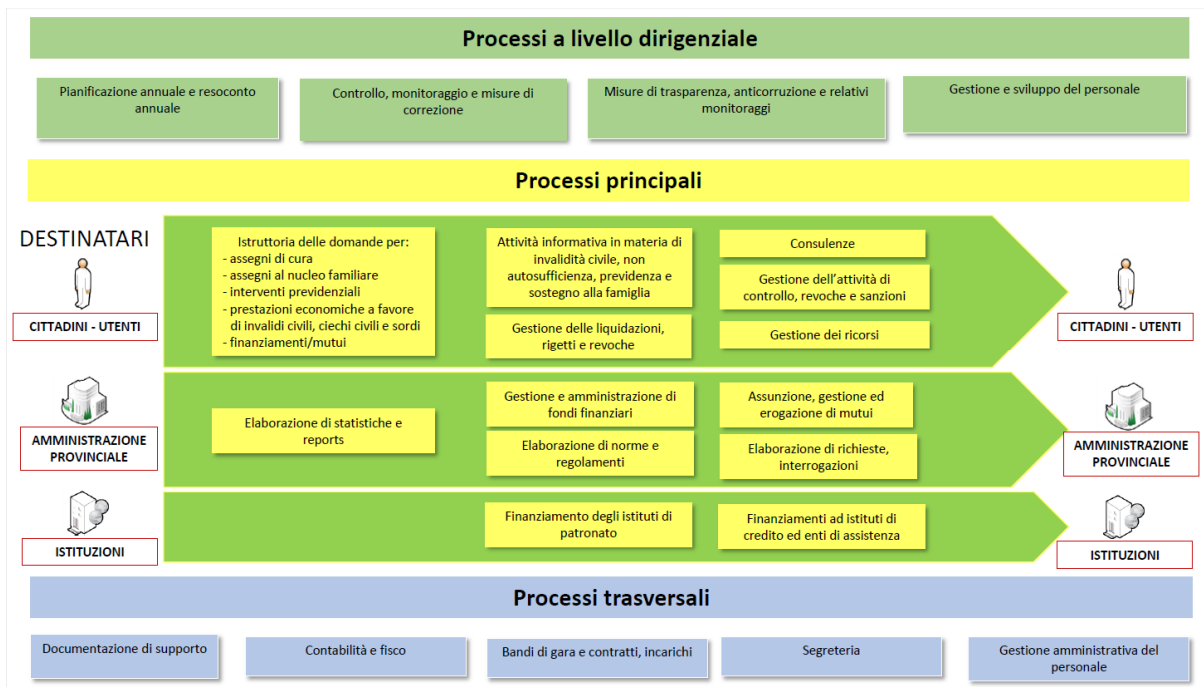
Processi a livello dirigenziale

Pianificazione annuale e resoconto annuale

Controllo, monitoraggio e misure di correzione

Misure di trasparenza, anticorruzione e relativi monitoraggi

Gestione e sviluppo del personale

Processi principali

DESTINATARI

CITTADINI - UTENTI

Istruttoria delle domande per:
- assegni di cura
- assegni al nucleo familiare
- interventi previdenziali
- prestazioni economiche a favore di invalidi civili, ciechi civili e sordi
- finanziamenti/mutui

Attività informativa in materia di invalidità civile, non autosufficienza, previdenza e sostegno alla famiglia

Gestione delle liquidazioni, rigetti e revoche

Consulenze

Gestione dell'attività di controllo, revoche e sanzioni

Gestione dei ricorsi

CITTADINI - UTENTI

AMMINISTRAZIONE PROVINCIALE

Elaborazione di statistiche e reports

Gestione e amministrazione di fondi finanziari

Elaborazione di norme e regolamenti

Assunzione, gestione ed erogazione di mutui

Elaborazione di richieste, interrogazioni

AMMINISTRAZIONE PROVINCIALE

ISTITUZIONI

Finanziamento degli istituti di patronato

Finanziamenti ad istituti di credito ed enti di assistenza

ISTITUZIONI

Processi trasversali

Documentazione di supporto

Contabilità e fisco

Bandi di gara e contratti, incarichi

Segreteria

Gestione amministrativa del personale